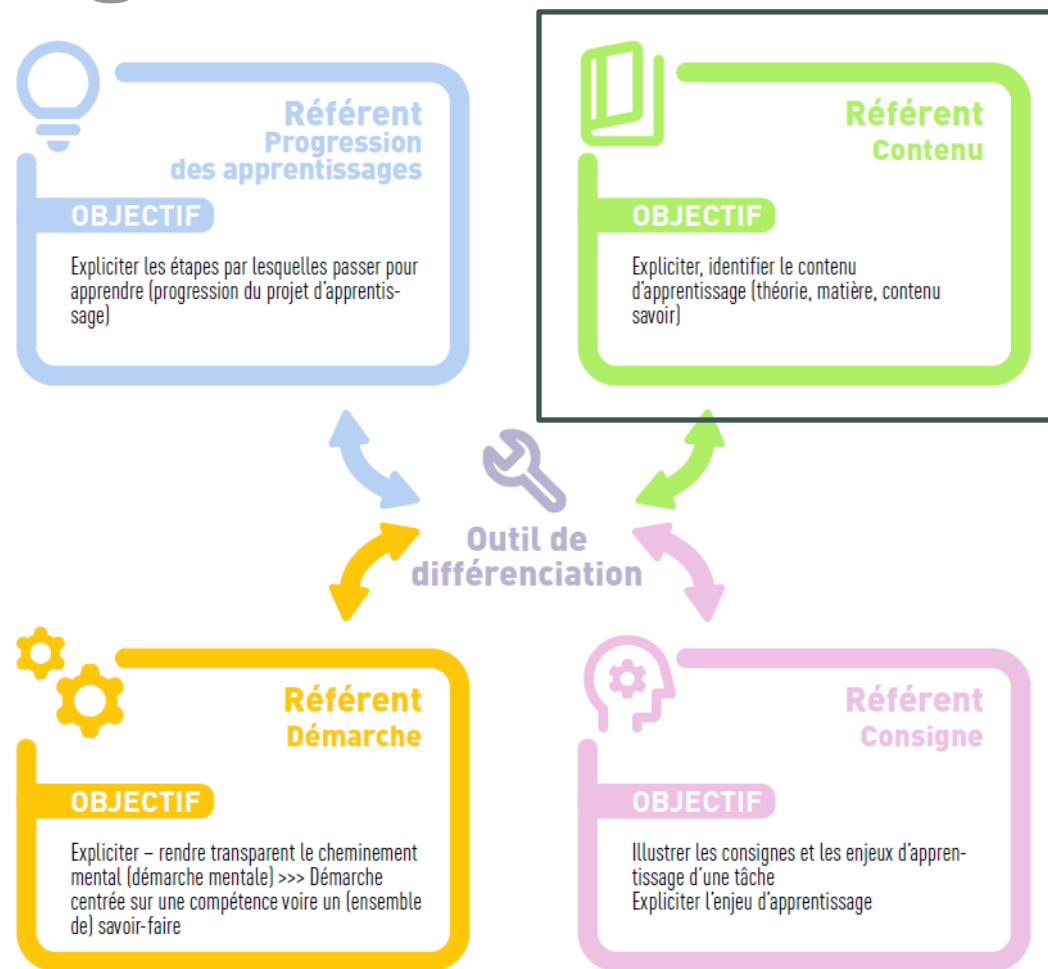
Référent
Progression
des apprentissages

OBJECTIF

Expliciter les étapes par lesquelles passer pour apprendre (progression du projet d'apprentissage)

Référent
Contenu

OBJECTIF

Expliciter, identifier le contenu d'apprentissage (théorie, matière, contenu savoir)

Outil de
différenciation

Référent
Démarche

OBJECTIF

Expliciter – rendre transparent le cheminement mental (démarche mentale) >>> Démarche centrée sur une compétence voire un (ensemble de) savoir-faire

Référent
Consigne

OBJECTIF

Illustrer les consignes et les enjeux d'apprentissage d'une tâche
Expliciter l'enjeu d'apprentissage